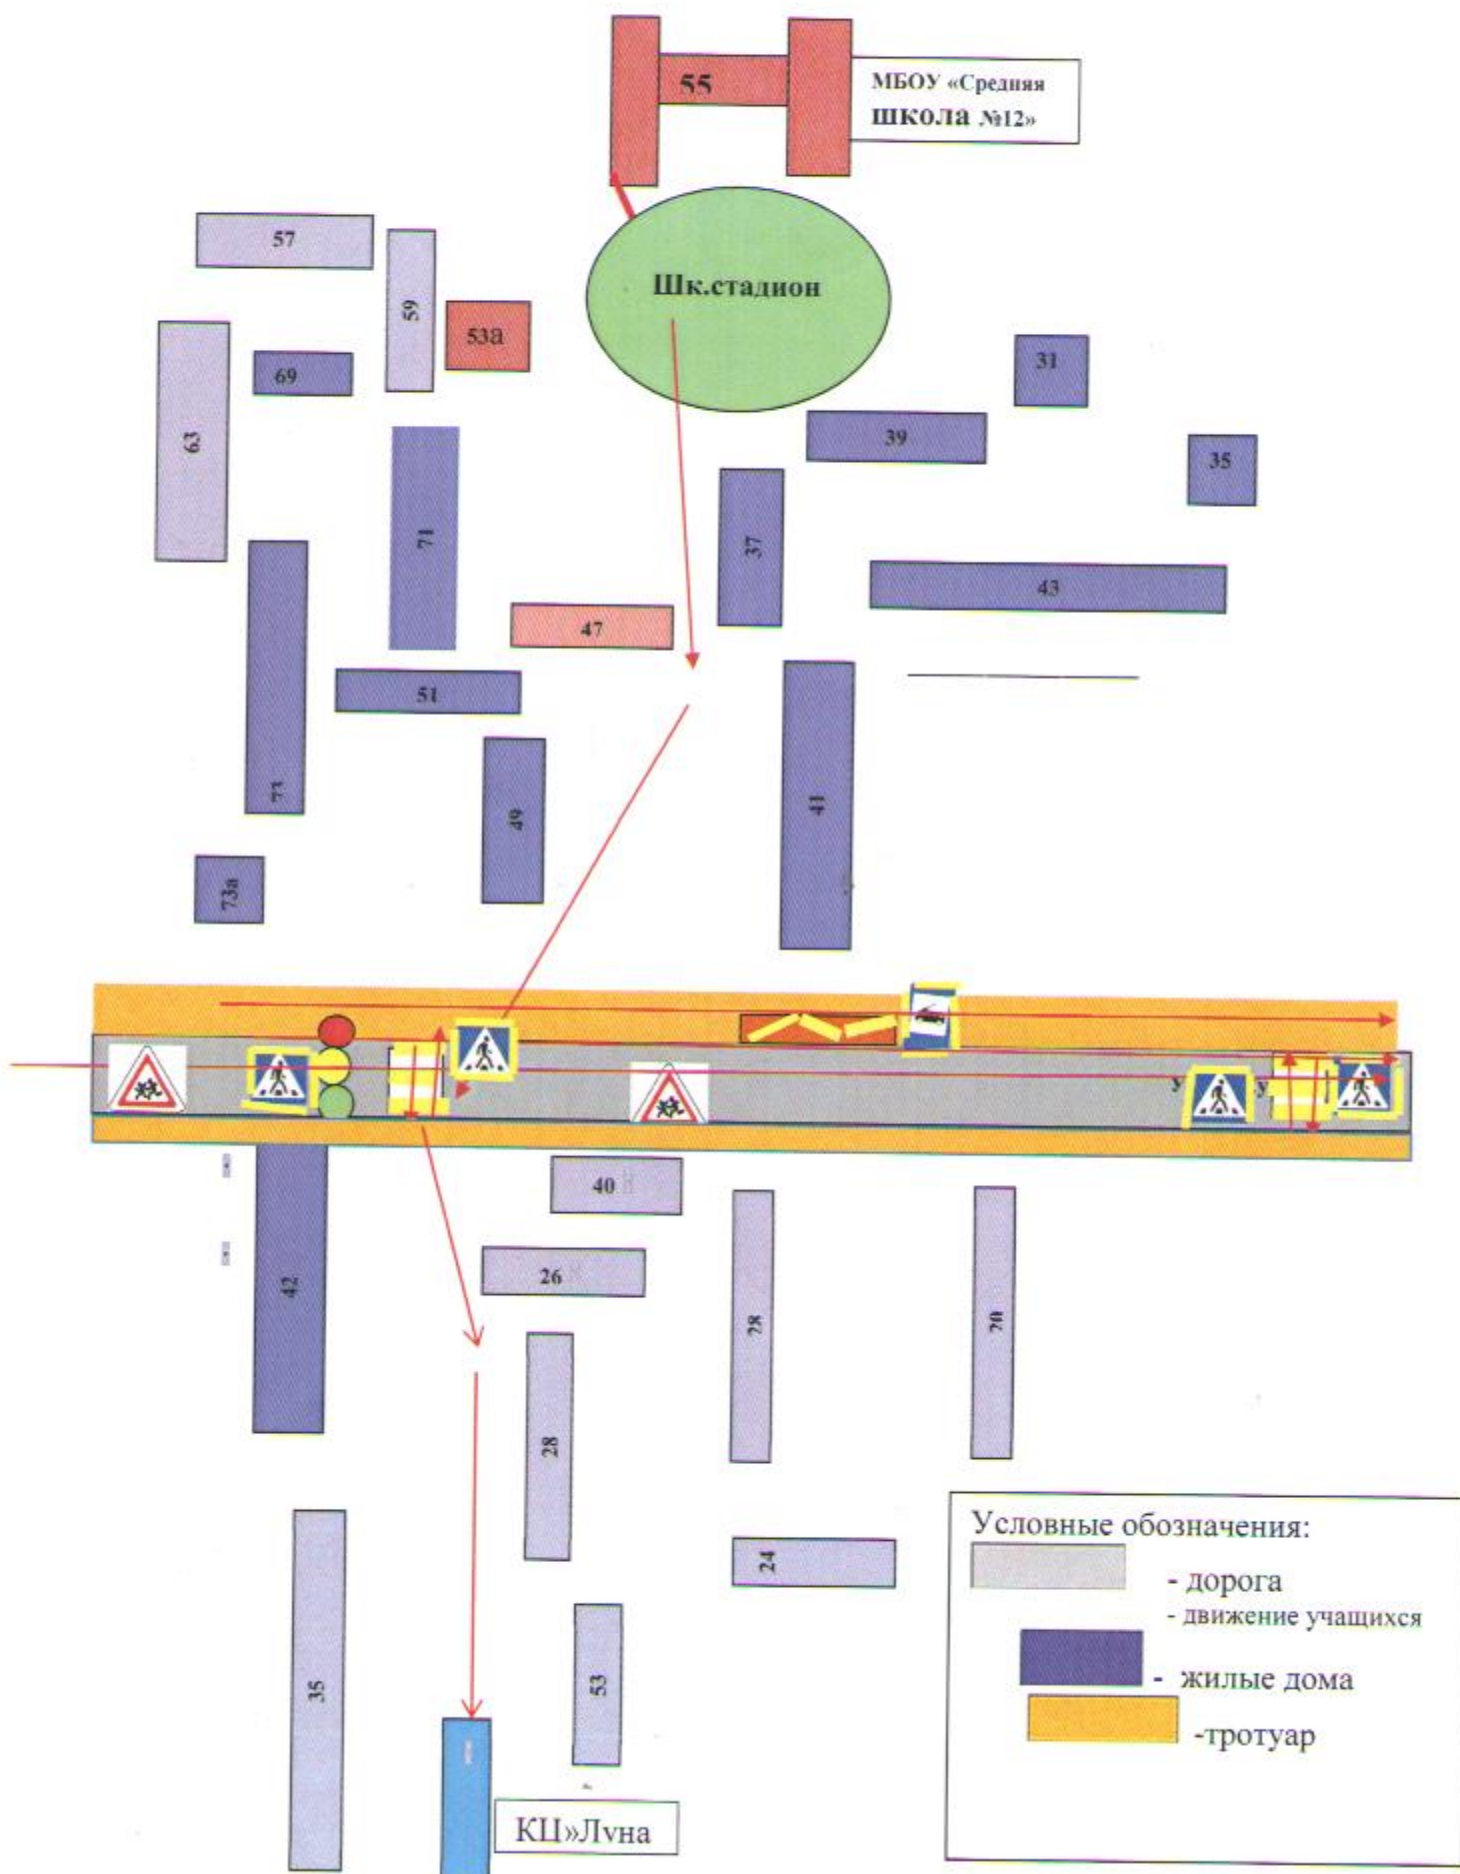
55

МБОУ «Средняя школа №12»

57

59

53а

Шк.стадион

63

69

31

39

35

71

37

43

47

51

71

49

41

73а

у

у

40

26

42

28

20

28

24

35

53

КЦ»Лvна

Условные обозначения:
- дорога
- движение учащихся
- жилые дома
-тротуар